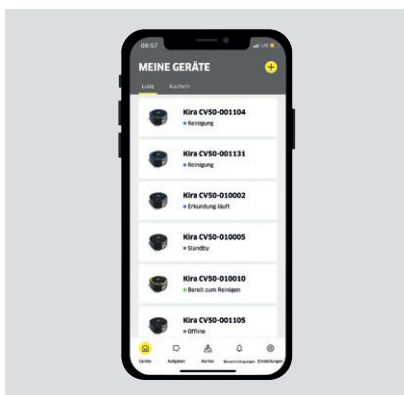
08:57

MEINE GERÄTE

Liste Kacheln

Kira CV50-001104
Reinigung

Kira CV50-001131
Reinigung

Kira CV50-010002
Erkundung läuft

Kira CV50-010005
Standby

Kira CV50-010010
Bereit zum Reinigen

Kira CV50-001105
Offline

Geräte Aufgaben Karten Benachrichtigungen Einstellungen